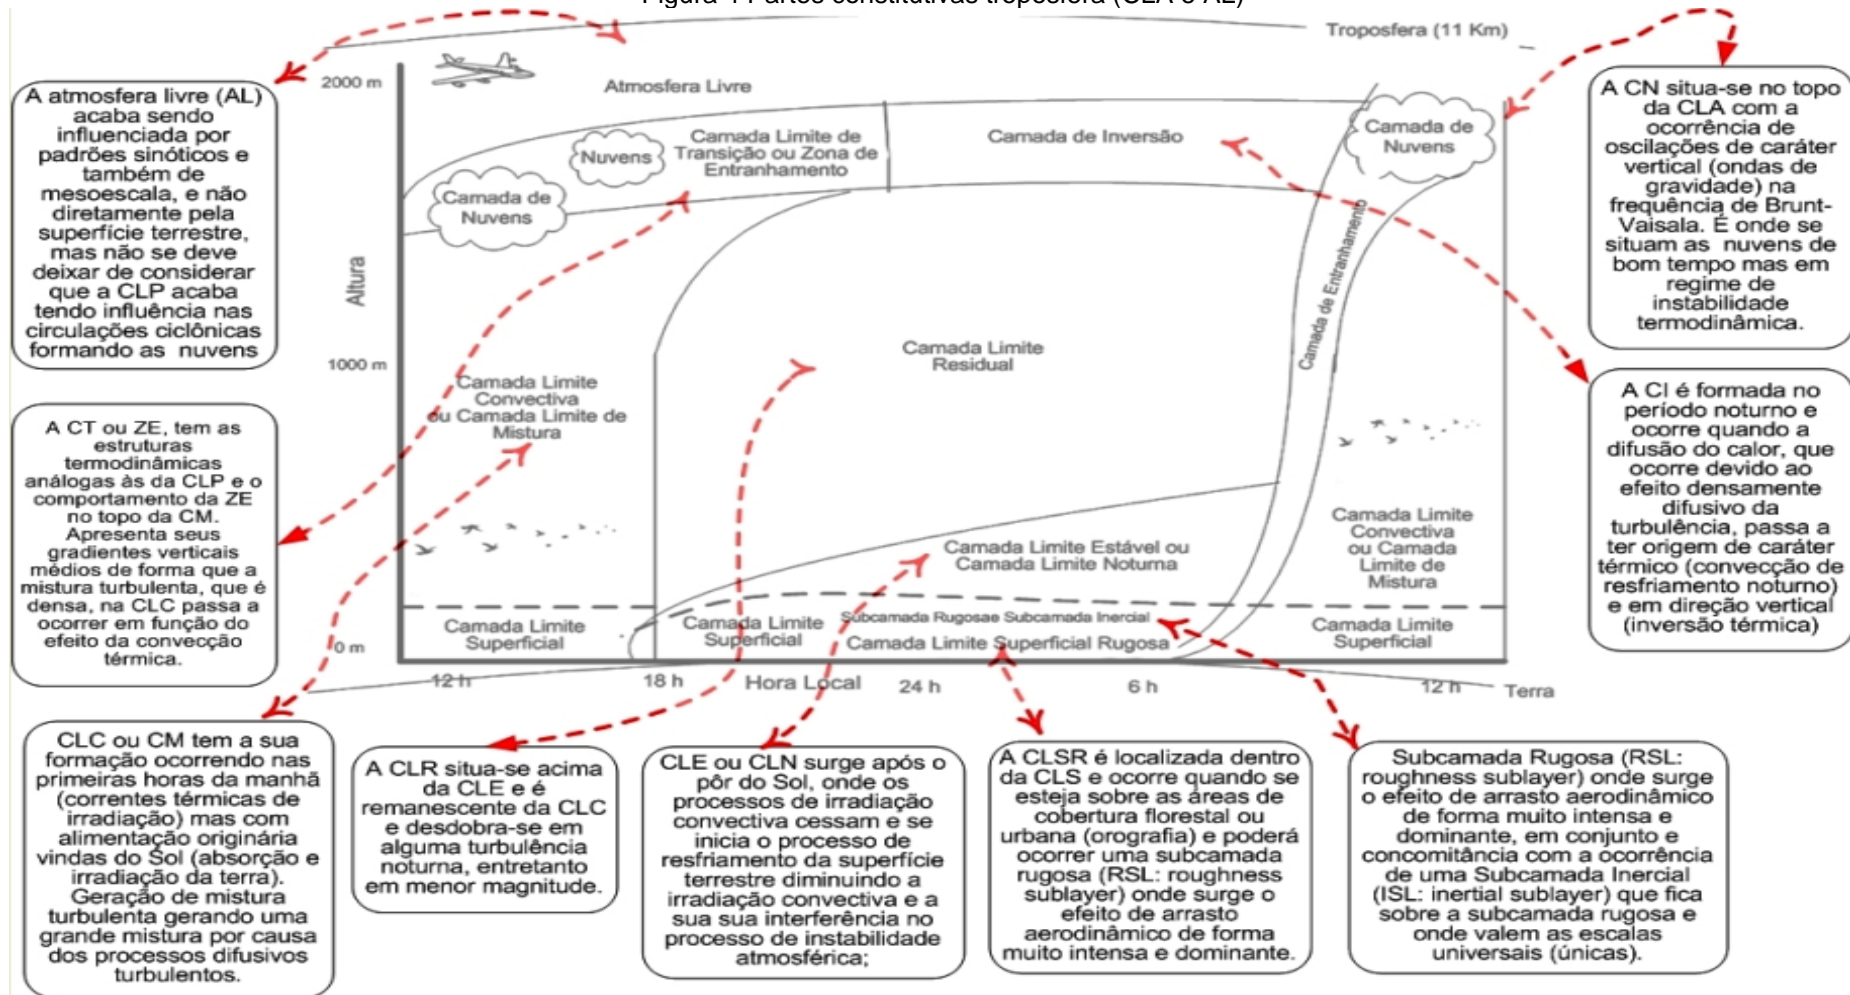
Figura 1 Partes constitutivas troposfera (CLA e AL)

Troposfera (11 Km)

A atmosfera livre (AL) acaba sendo influenciada por padrões sinóticos e também de mesoescala, e não diretamente pela superfície terrestre, mas não se deve deixar de considerar que a CLP acaba tendo influência nas circulações ciclônicas formando as nuvens

2000 m

Atmosfera Livre

Camada Limite de Transição ou Zona de Entranhamento

Nuvens

Camada de Inversão

Camada de Nuvens

Camada de Nuvens

A CN situa-se no topo da CLA com a ocorrência de oscilações de caráter vertical (ondas de gravidade) na frequência de Brunt-Vaisala. É onde se situam as nuvens de bom tempo mas em regime de instabilidade termodinâmica.

Altura

Camada de Entranhamento

Camada Limite Residual

1000 m

Camada Limite Convectiva ou Camada Limite de Mistura

A CT ou ZE, tem as estruturas termodinâmicas análogas às da CLP e o comportamento da ZE no topo da CM. Apresenta seus gradientes verticais médios de forma que a mistura turbulenta, que é densa, na CLC passa a ocorrer em função do efeito da convecção térmica.

A CI é formada no período noturno e ocorre quando a difusão do calor, que ocorre devido ao efeito densamente difusivo da turbulência, passa a ter origem de caráter térmico (convecção de resfriamento noturno) e em direção vertical (inversão térmica)

Camada Limite Estável ou Camada Limite Noturna

Camada Limite Convectiva ou Camada Limite de Mistura

Subcamada Rugosae Subcamada Inercial

0 m

Camada Limite Superficial

Camada Limite Superficial

Camada Limite Superficial Rugosa

Camada Limite Superficial

12 h

18 h

Hora Local

24 h

6 h

12 h

Terra

CLC ou CM tem a sua formação ocorrendo nas primeiras horas da manhã (correntes térmicas de irradiação) mas com alimentação originária vindas do Sol (absorção e irradiação da terra). Geração de mistura turbulenta gerando uma grande mistura por causa dos processos difusivos turbulentos.

A CLR situa-se acima da CLE e é remanescente da CLC e desdobra-se em alguma turbulência noturna, entretanto em menor magnitude.

CLE ou CLN surge após o pôr do Sol, onde os processos de irradiação convectiva cessam e se inicia o processo de resfriamento da superfície terrestre diminuindo a irradiação convectiva e a sua sua interferência no processo de instabilidade atmosférica;

A CLSR é localizada dentro da CLS e ocorre quando se esteja sobre as áreas de cobertura florestal ou urbana (orografia) e poderá ocorrer uma subcamada rugosa (RSL: roughness sublayer) onde surge o efeito de arrasto aerodinâmico de forma muito intensa e dominante.

Subcamada Rugosa (RSL: roughness sublayer) onde surge o efeito de arrasto aerodinâmico de forma muito intensa e dominante, em conjunto e concomitância com a ocorrência de uma Subcamada Inercial (ISL: inertial sublayer) que fica sobre a subcamada rugosa e onde valem as escalas universais (únicas).